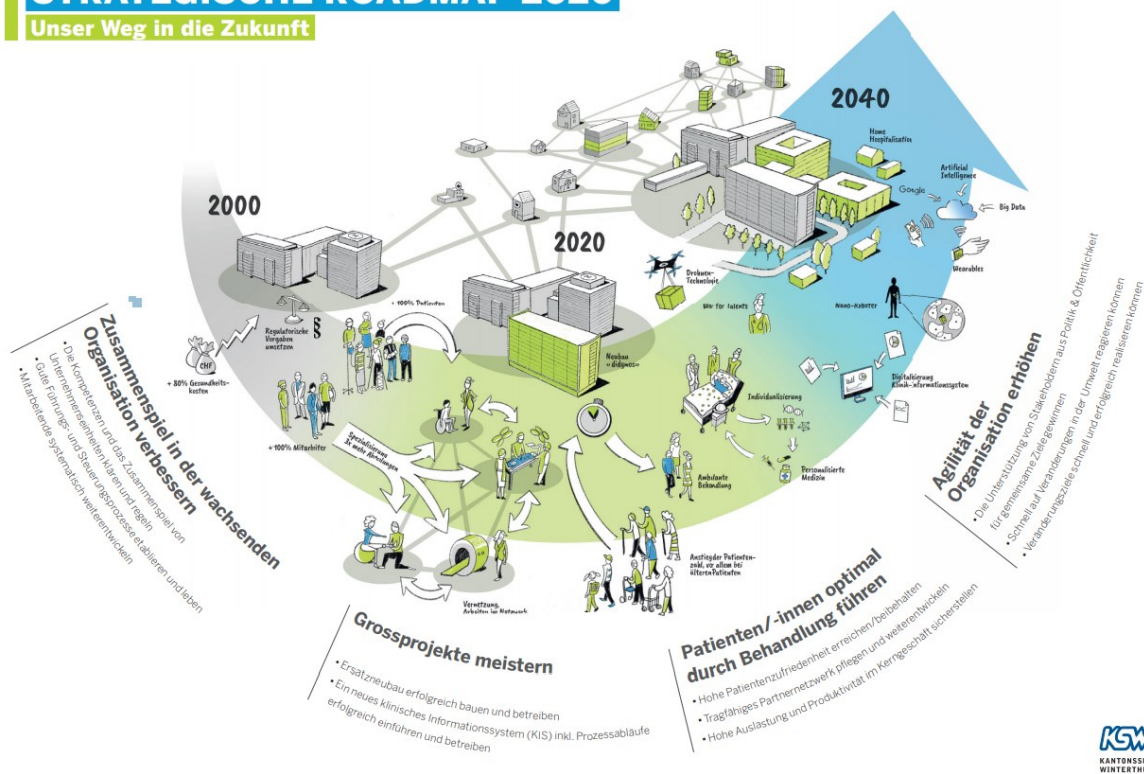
Unser Weg in die Zukunft

2000

2020

2040

Home Hospitalisation

Artificial Intelligence

Google

Big Data

Wearables

Drohnen-Technologie

War for talents

Nano-Roboter

Digitalisierung Klinik-Informationssystem

Individualisierung

Personalisierte Medizin

Ambulante Behandlung

Neubau «didymos»

Regulatorische Vorgaben umsetzen

CHF

+ 80% Gesundheitskosten

+ 100% Patienten

+ 100% Mitarbeiter

Spezialisierung 3x mehr Abteilungen

Vernetzung, Arbeiten im Netzwerk

Ansteigende Patientenzahl, vor allem bei älteren Patienten

Zusammenspiel in der wachsenden Organisation verbessern

• Die Kompetenzen und das Zusammenspiel von Unternehmenseinheiten klären und regeln
• Gute Führungs- und Steuerungsprozesse etablieren und leben
• Mitarbeitende systematisch weiterentwickeln

Grossprojekte meistern

• Ersatzneubau erfolgreich bauen und betreiben
• Ein neues klinisches Informationssystem (KIS) inkl. Prozessabläufe erfolgreich einführen und betreiben

Patienten / -innen optimal durch Behandlung führen

• Hohe Patientenzufriedenheit erreichen/beibehalten
• Tragfähiges Partnernetzwerk pflegen und weiterentwickeln
• Hohe Auslastung und Produktivität im Kerngeschäft sicherstellen

Agilität der Organisation erhöhen

• Die Unterstützung von Stakeholdern aus Politik & Öffentlichkeit für gemeinsame Ziele gewinnen
• Schnell auf Veränderungen in der Umwelt reagieren können
• Veränderungsziele schnell und erfolgreich realisieren können

KSW
KANTONSSPITAL WINTERTHUR